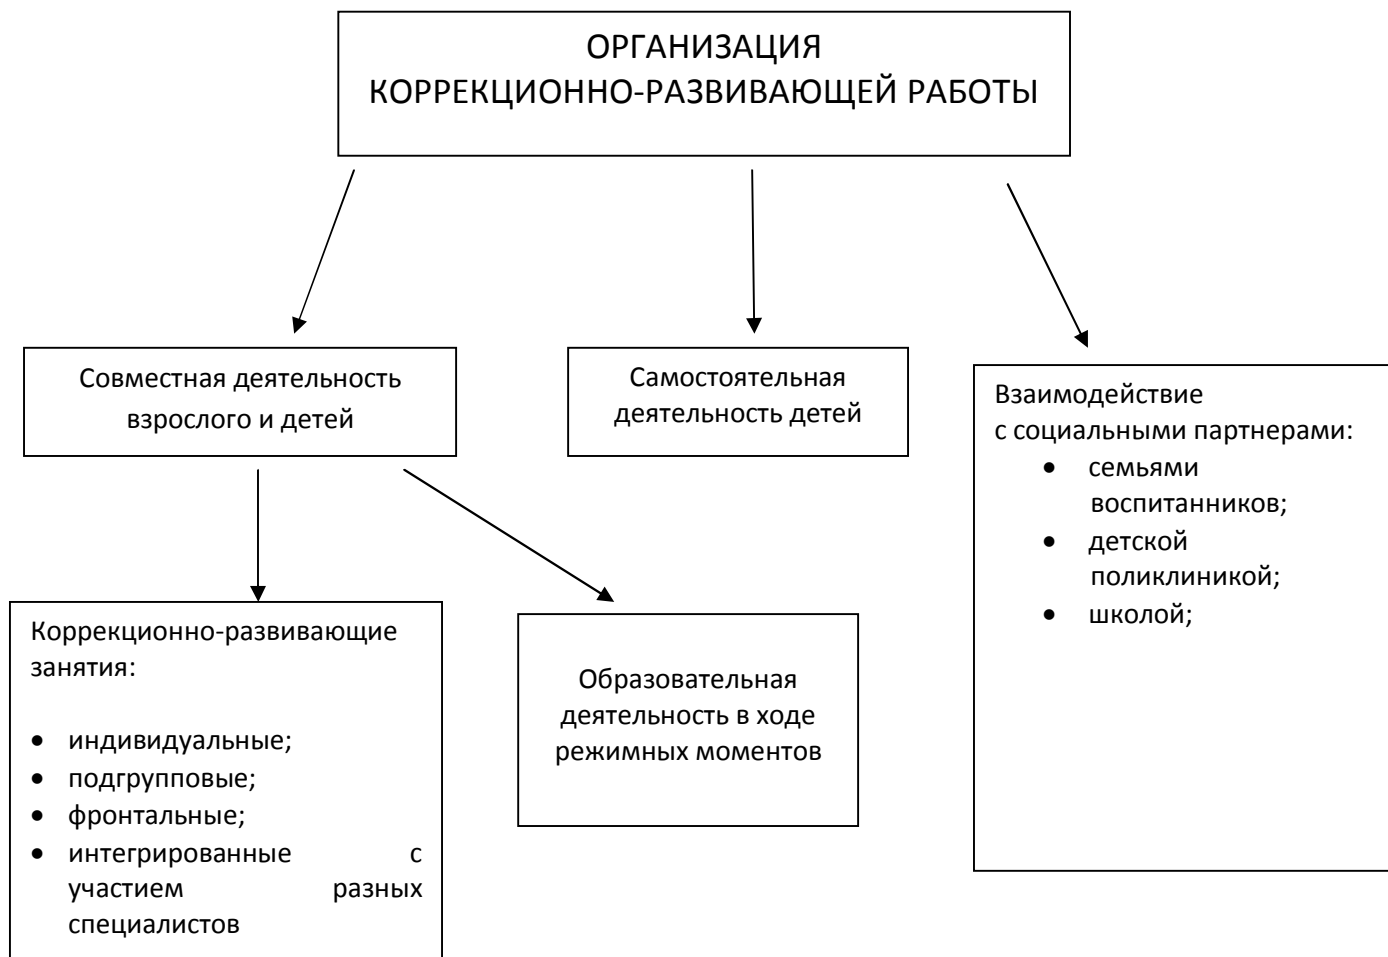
ОРГАНИЗАЦИЯ
КОРРЕКЦИОННО-РАЗВИВАЮЩЕЙ РАБОТЫ

Совместная деятельность взрослого и детей

Самостоятельная деятельность детей

Взаимодействие с социальными партнерами:
- семьями воспитанников;
- детской поликлиникой;
- школой;

Коррекционно-развивающие занятия:

- индивидуальные;
- подгрупповые;
- фронтальные;
- интегрированные с участием разных специалистов

Образовательная деятельность в ходе режимных моментов